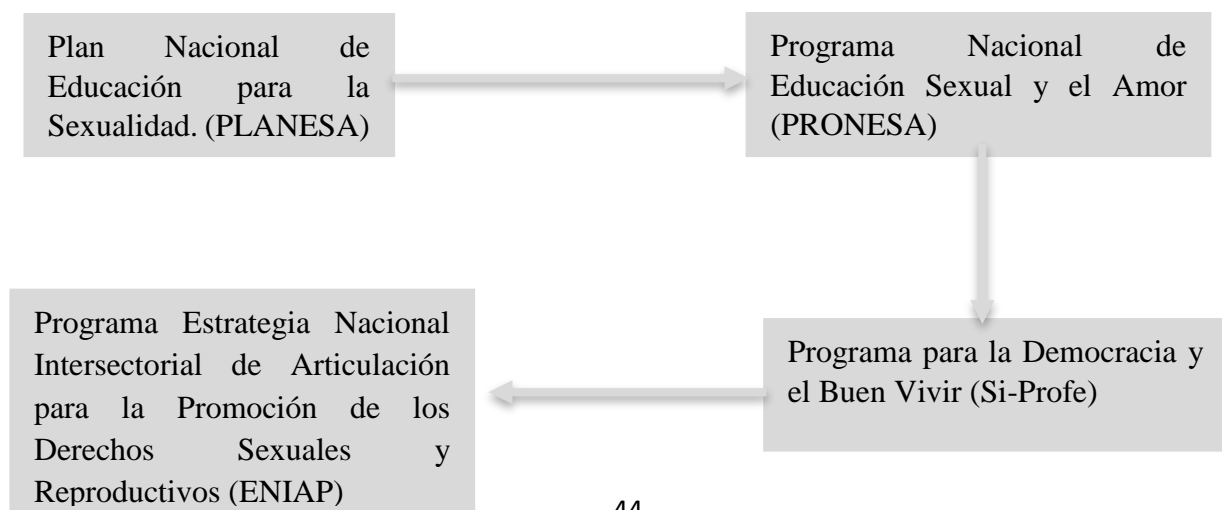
Plan Nacional de Educación para la Sexualidad. (PLANESA)

Programa Nacional de Educación Sexual y el Amor (PRONESA)

Programa para la Democracia y el Buen Vivir (Si-Profe)

Programa Estrategia Nacional Intersectorial de Articulación para la Promoción de los Derechos Sexuales y Reproductivos (ENIAP)

44